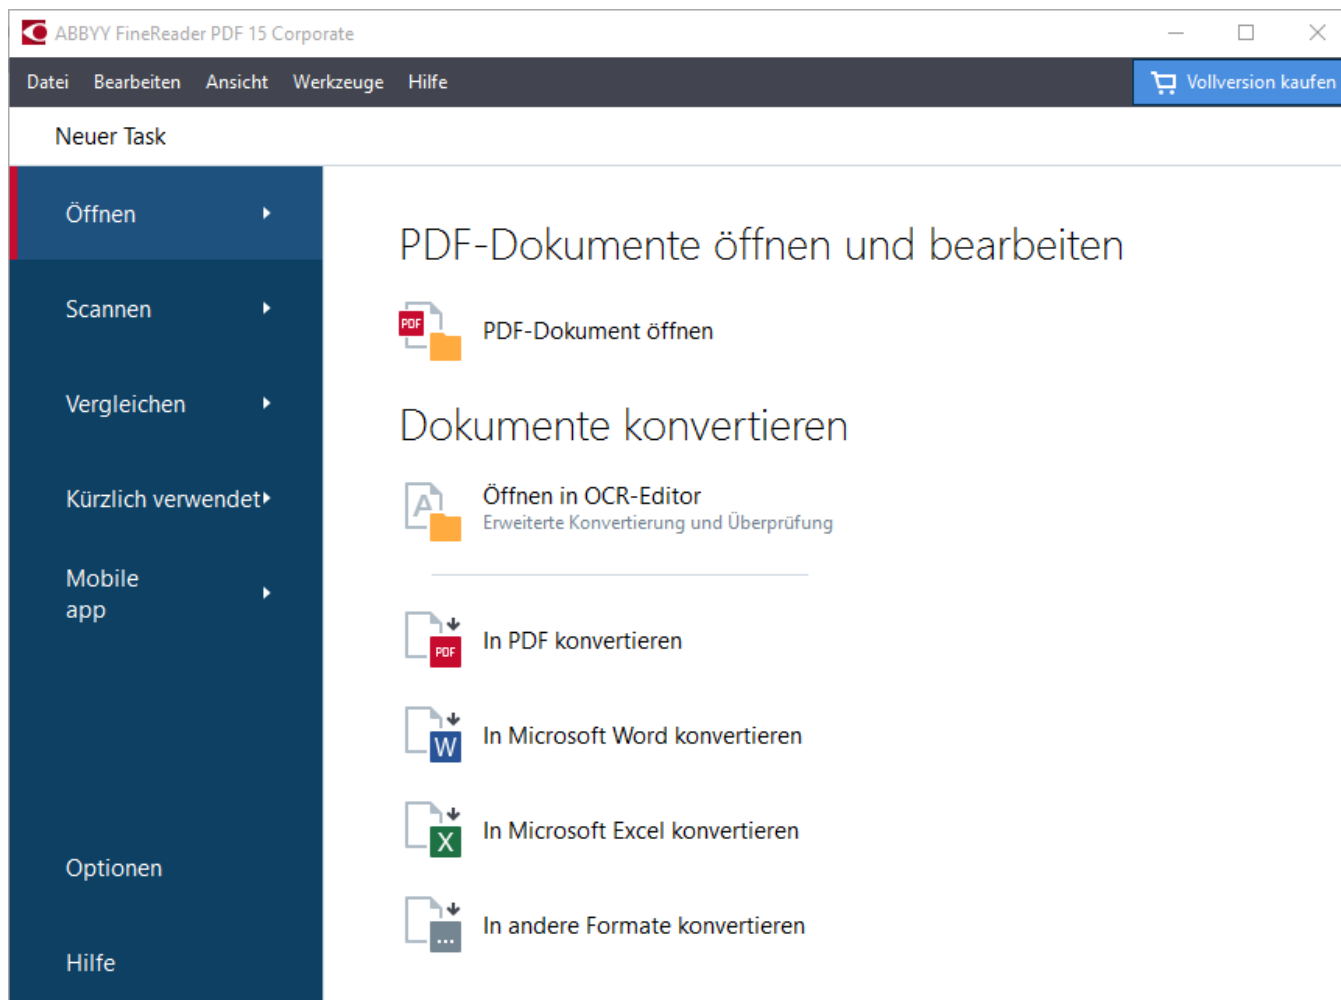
ABBYY FineReader PDF 15 Corporate

Datei Bearbeiten Ansicht Werkzeuge Hilfe

Vollversion kaufen

Neuer Task

Öffnen

Scannen

Vergleichen

Kürzlich verwendet

Mobile app

Optionen

Hilfe

PDF-Dokumente öffnen und bearbeiten

PDF

PDF-Dokument öffnen

Dokumente konvertieren

Öffnen in OCR-Editor
Erweiterte Konvertierung und Überprüfung

PDF

In PDF konvertieren

W

In Microsoft Word konvertieren

X

In Microsoft Excel konvertieren

...

In andere Formate konvertieren